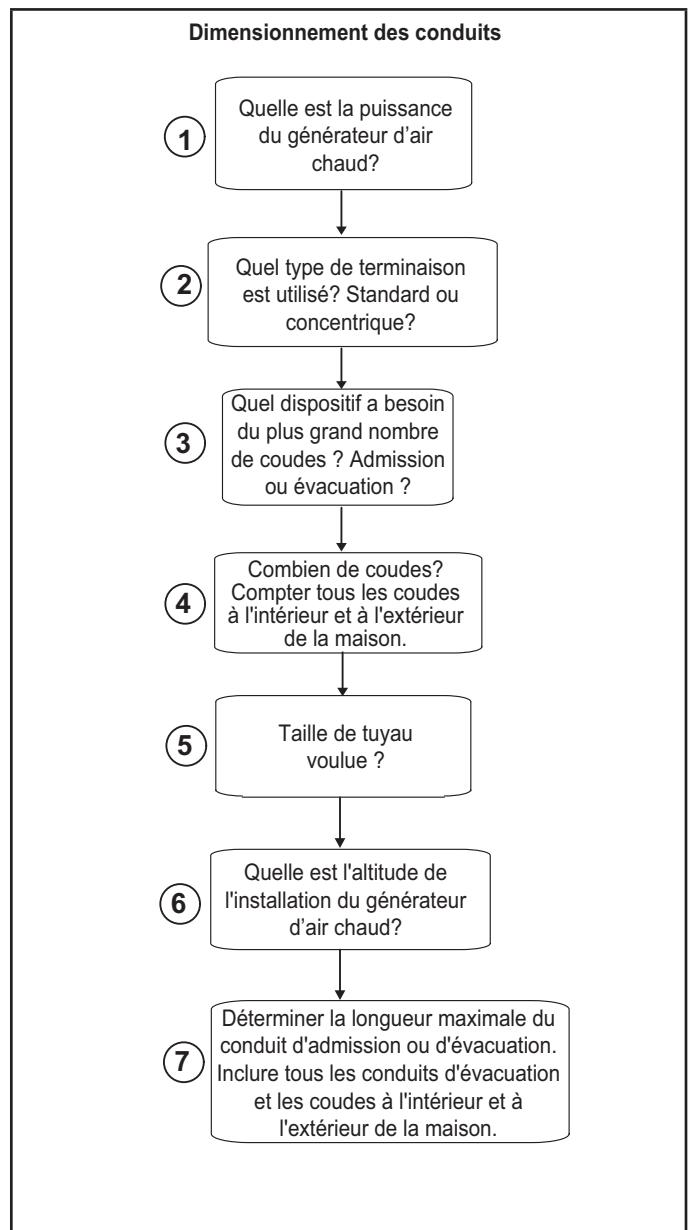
Dimensionnement des conduits

1 Quelle est la puissance du générateur d'air chaud?

2 Quel type de terminaison est utilisé? Standard ou concentrique?

3 Quel dispositif a besoin du plus grand nombre de coudes ? Admission ou évacuation ?

4 Combien de coudes? Compter tous les coudes à l'intérieur et à l'extérieur de la maison.

5 Taille de tuyau voulue ?

6 Quelle est l'altitude de l'installation du générateur d'air chaud?

7 Déterminer la longueur maximale du conduit d'admission ou d'évacuation. Inclure tous les conduits d'évacuation et les coudes à l'intérieur et à l'extérieur de la maison.